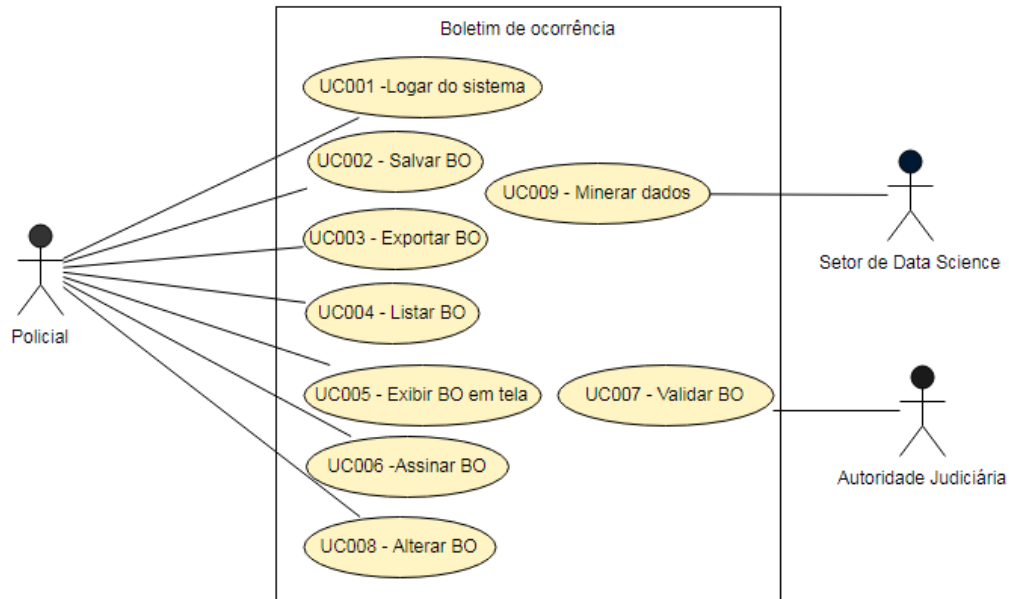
Boletim de ocorrência

UC001 -Logar do sistema

UC002 - Salvar BO

UC009 - Minerar dados

UC003 - Exportar BO

UC004 - Listar BO

UC005 - Exibir BO em tela

UC007 - Validar BO

UC006 -Assinar BO

UC008 - Alterar BO

Policial

Setor de Data Science

Autoridade Judiciária